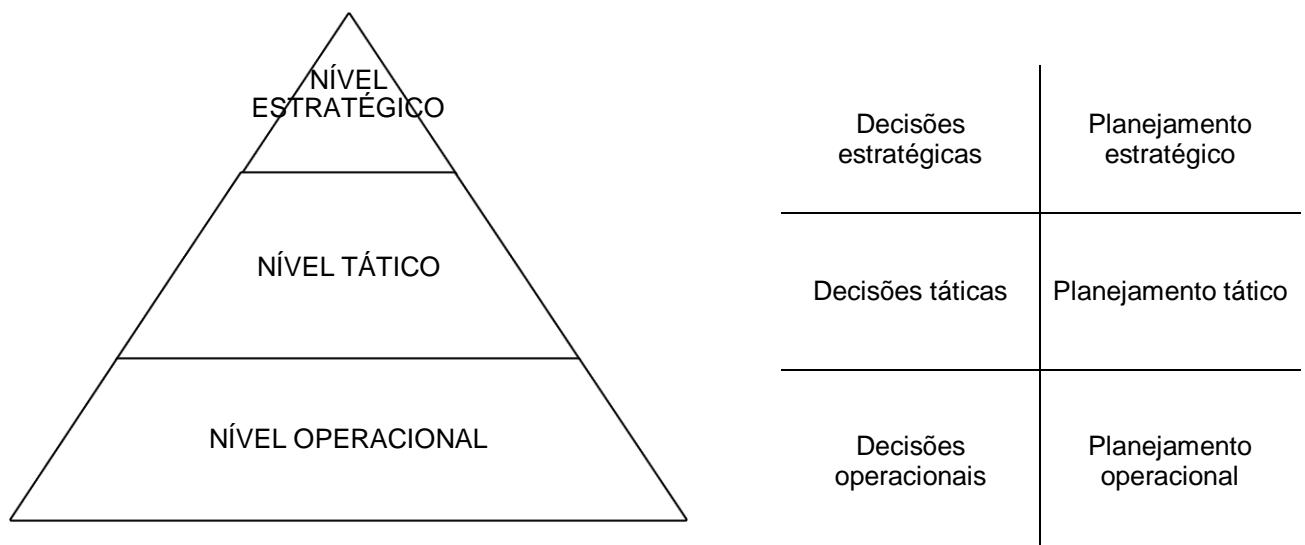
NÍVEL ESTRATÉGICO

NÍVEL TÁTICO

NÍVEL OPERACIONAL

| Decisões estratégicas | Planejamento estratégico |
|---|---|
| Decisões táticas | Planejamento tático |
| Decisões operacionais | Planejamento operacional |